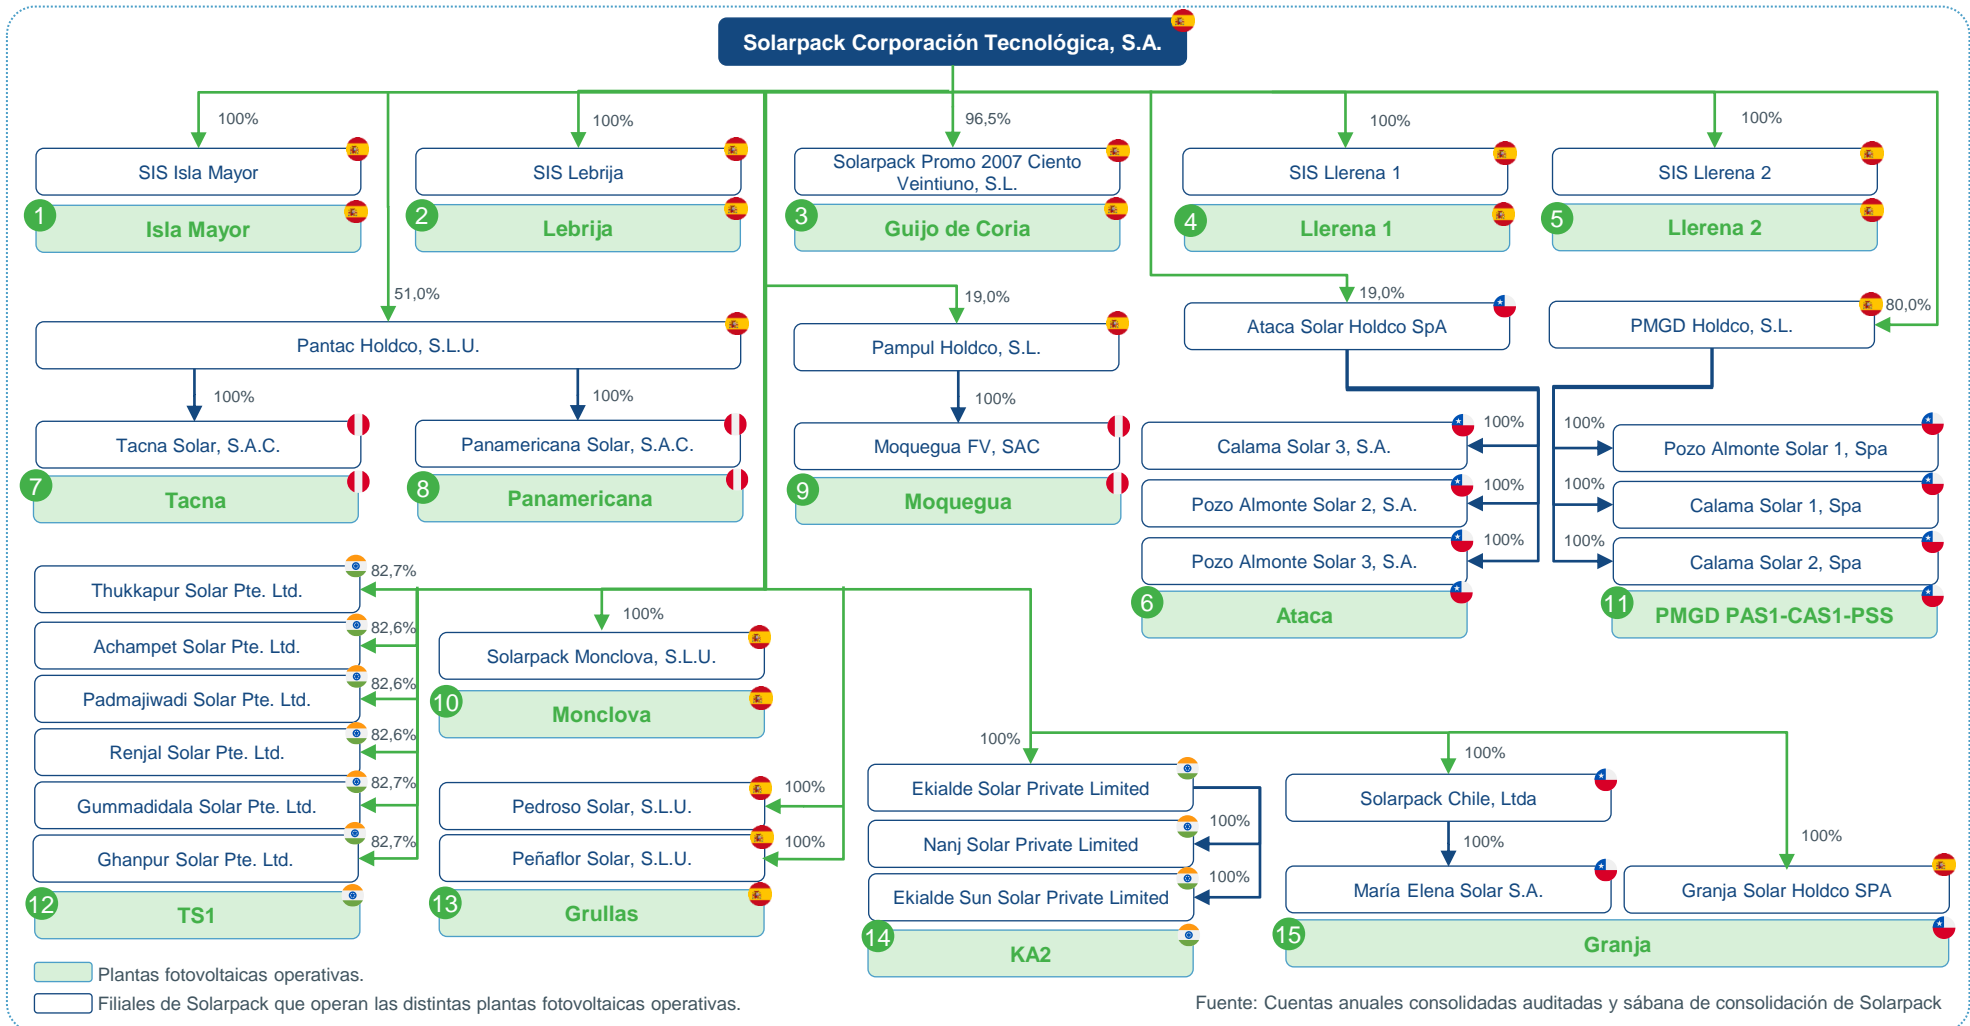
Solarpack Corporación Tecnológica, S.A.

100%
SIS Isla Mayor
1 Isla Mayor

100%
SIS Lebrija
2 Lebrija

96,5%
Solarpack Promo 2007 Ciento Veintiuno, S.L.
3 Guijo de Coria

100%
SIS Llerena 1
4 Llerena 1

100%
SIS Llerena 2
5 Llerena 2

51,0%
Pantac Holdco, S.L.U.
100%
Tacna Solar, S.A.C.
7 Tacna
100%
Panamericana Solar, S.A.C.
8 Panamericana

19,0%
Pampul Holdco, S.L.
100%
Moquegua FV, SAC
9 Moquegua

19,0%
Ataca Solar Holdco SpA
100%
Calama Solar 3, S.A.
100%
Pozo Almonte Solar 2, S.A.
100%
Pozo Almonte Solar 3, S.A.
6 Ataca

80,0%
PMGD Holdco, S.L.
100%
Pozo Almonte Solar 1, Spa
100%
Calama Solar 1, Spa
100%
Calama Solar 2, Spa
11 PMGD PAS1-CAS1-PSS

82,7%
Thukkapur Solar Pte. Ltd.
82,6%
Achampet Solar Pte. Ltd.
82,6%
Padmajiwadi Solar Pte. Ltd.
82,6%
Renjal Solar Pte. Ltd.
82,7%
Gummadidala Solar Pte. Ltd.
82,7%
Ghanpur Solar Pte. Ltd.
12 TS1

100%
Solarpack Monclova, S.L.U.
10 Monclova

100%
Pedroso Solar, S.L.U.
100%
Peñaflor Solar, S.L.U.
13 Grullas

100%
Ekialde Solar Private Limited
100%
Nanj Solar Private Limited
100%
Ekialde Sun Solar Private Limited
14 KA2

100%
Solarpack Chile, Ltda
100%
María Elena Solar S.A.
100%
Granja Solar Holdco SPA
15 Granja

Plantas fotovoltaicas operativas.
Filiales de Solarpack que operan las distintas plantas fotovoltaicas operativas.

Fuente: Cuentas anuales consolidadas auditadas y sábana de consolidación de Solarpack